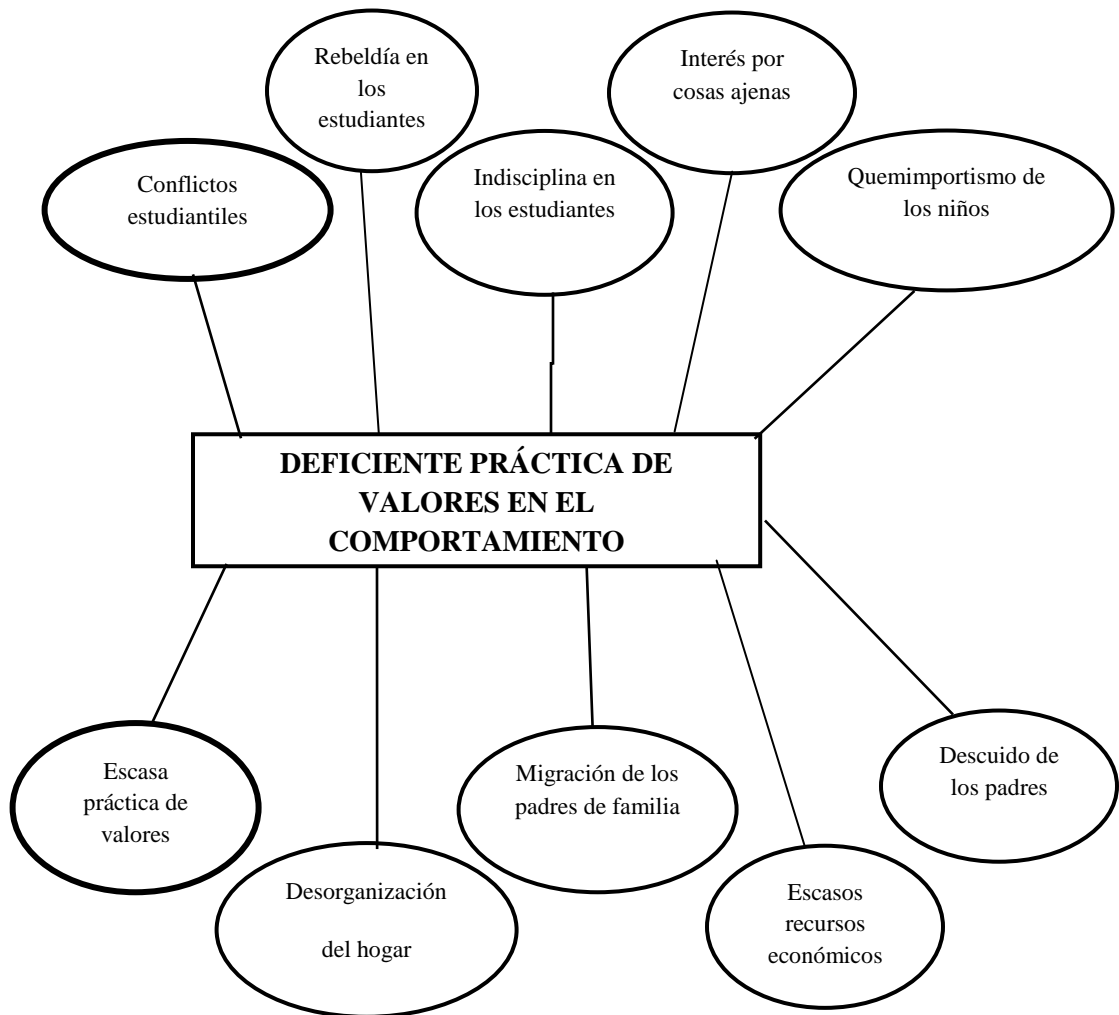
Rebeldía en los estudiantes

Interés por cosas ajenas

Conflictos estudiantiles

Indisciplina en los estudiantes

Quemimportismo de los niños

DEFICIENTE PRÁCTICA DE VALORES EN EL COMPORTAMIENTO

Escasa práctica de valores

Desorganización del hogar

Migración de los padres de familia

Escasos recursos económicos

Descuido de los padres